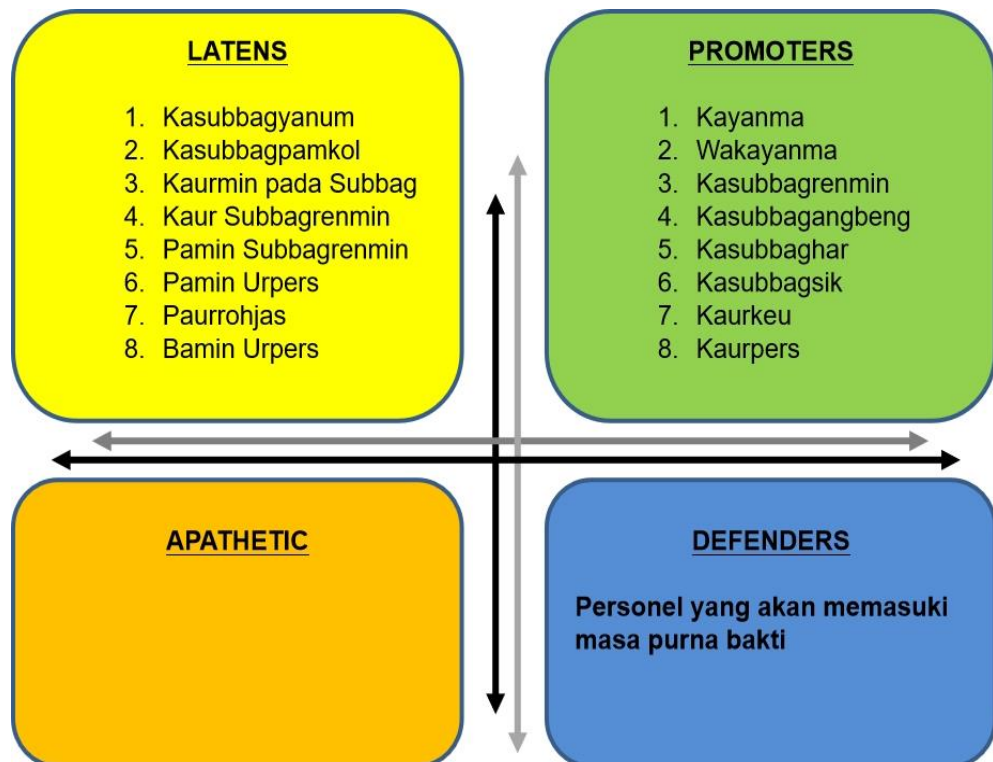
LATENS

1. Kasubbagyanum
2. Kasubbagpamkol
3. Kaurmin pada Subbag
4. Kaur Subbagrenmin
5. Pamin Subbagrenmin
6. Pamin Urpers
7. Paurrohjas
8. Bamin Urpers

PROMOTERS

1. Kayanma
2. Wakayanma
3. Kasubbagrenmin
4. Kasubbagangbeng
5. Kasubbaghar
6. Kasubbagsik
7. Kaurkeu
8. Kaurpers

APATHETIC

DEFENDERS

Personel yang akan memasuki masa purna bakti